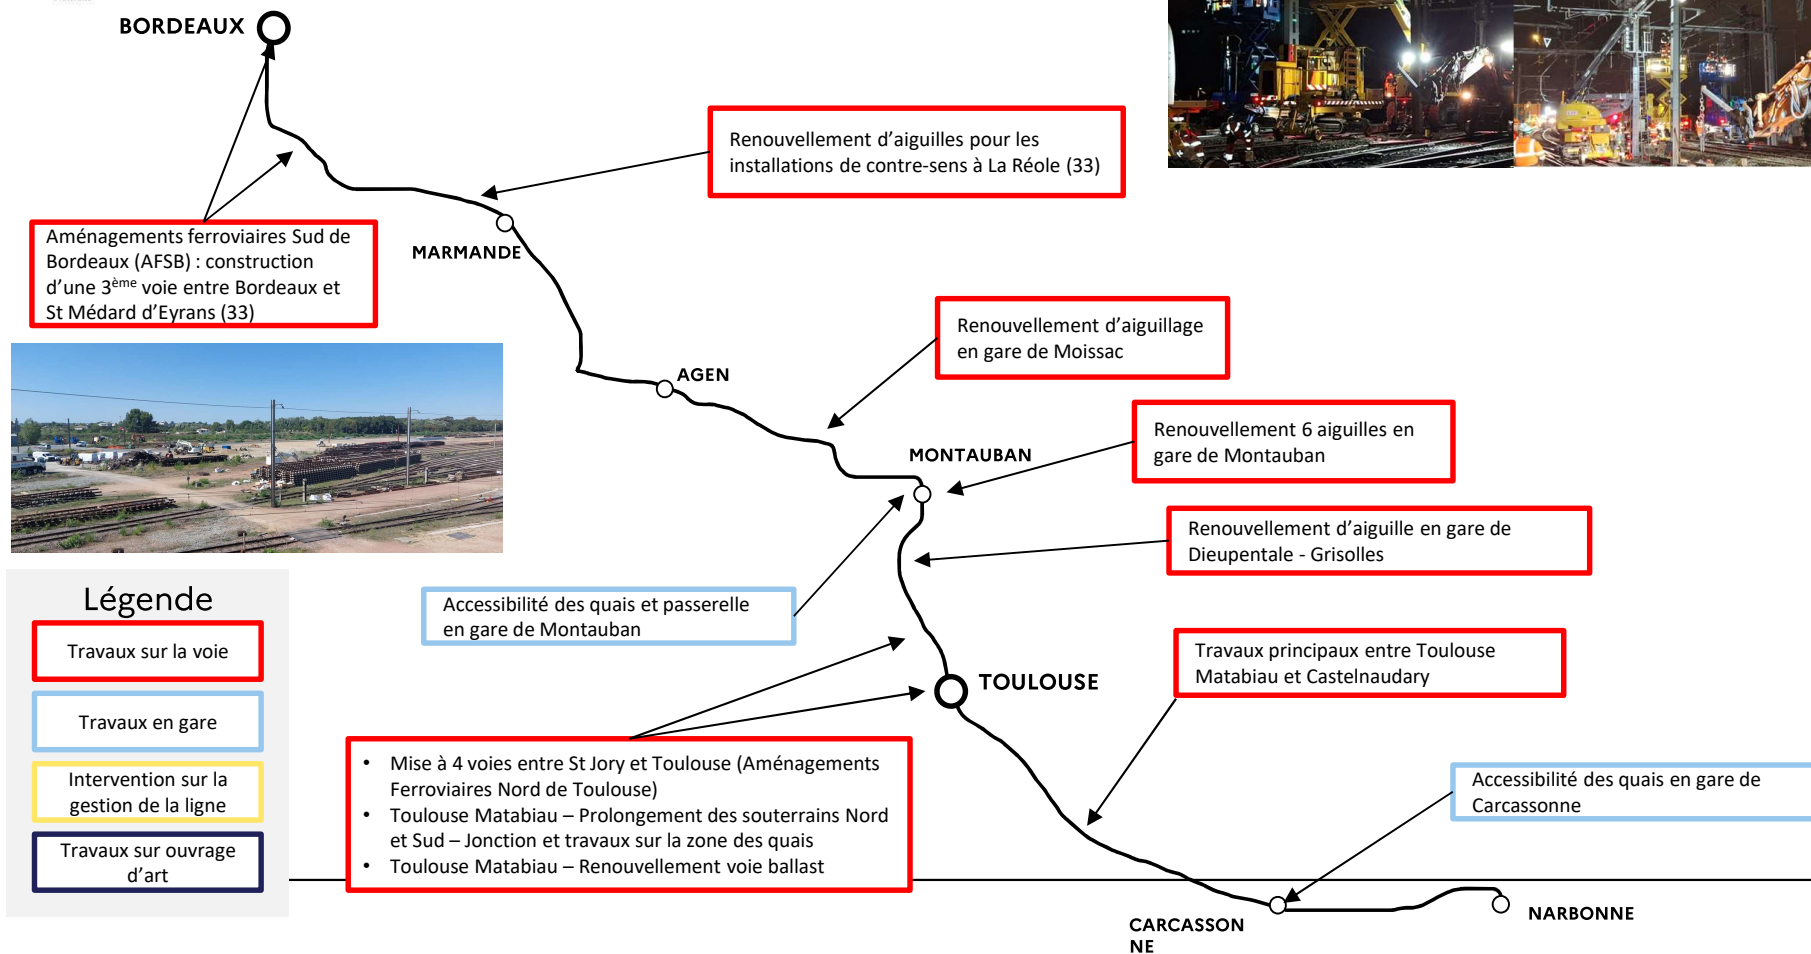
BORDEAUX

Renouvellement d'aiguilles pour les installations de contre-sens à La Réole (33)

Aménagements ferroviaires Sud de Bordeaux (AFSB) : construction d'une 3$^{ème}$ voie entre Bordeaux et St Médard d'Eyrans (33)

MARMANDE

Renouvellement d'aiguillage en gare de Moissac

AGEN

Renouvellement 6 aiguilles en gare de Montauban

MONTAUBAN

Renouvellement d'aiguille en gare de Dieupentale - Grisolles

Légende

Travaux sur la voie

Travaux en gare

Intervention sur la gestion de la ligne

Travaux sur ouvrage d'art

Accessibilité des quais et passerelle en gare de Montauban

TOULOUSE

Travaux principaux entre Toulouse Matabiau et Castelnaudary

Accessibilité des quais en gare de Carcassonne

- Mise à 4 voies entre St Jory et Toulouse (Aménagements Ferroviaires Nord de Toulouse)
- Toulouse Matabiau – Prolongement des souterrains Nord et Sud – Jonction et travaux sur la zone des quais
- Toulouse Matabiau – Renouvellement voie ballast

CARCASSON NE

NARBONNE